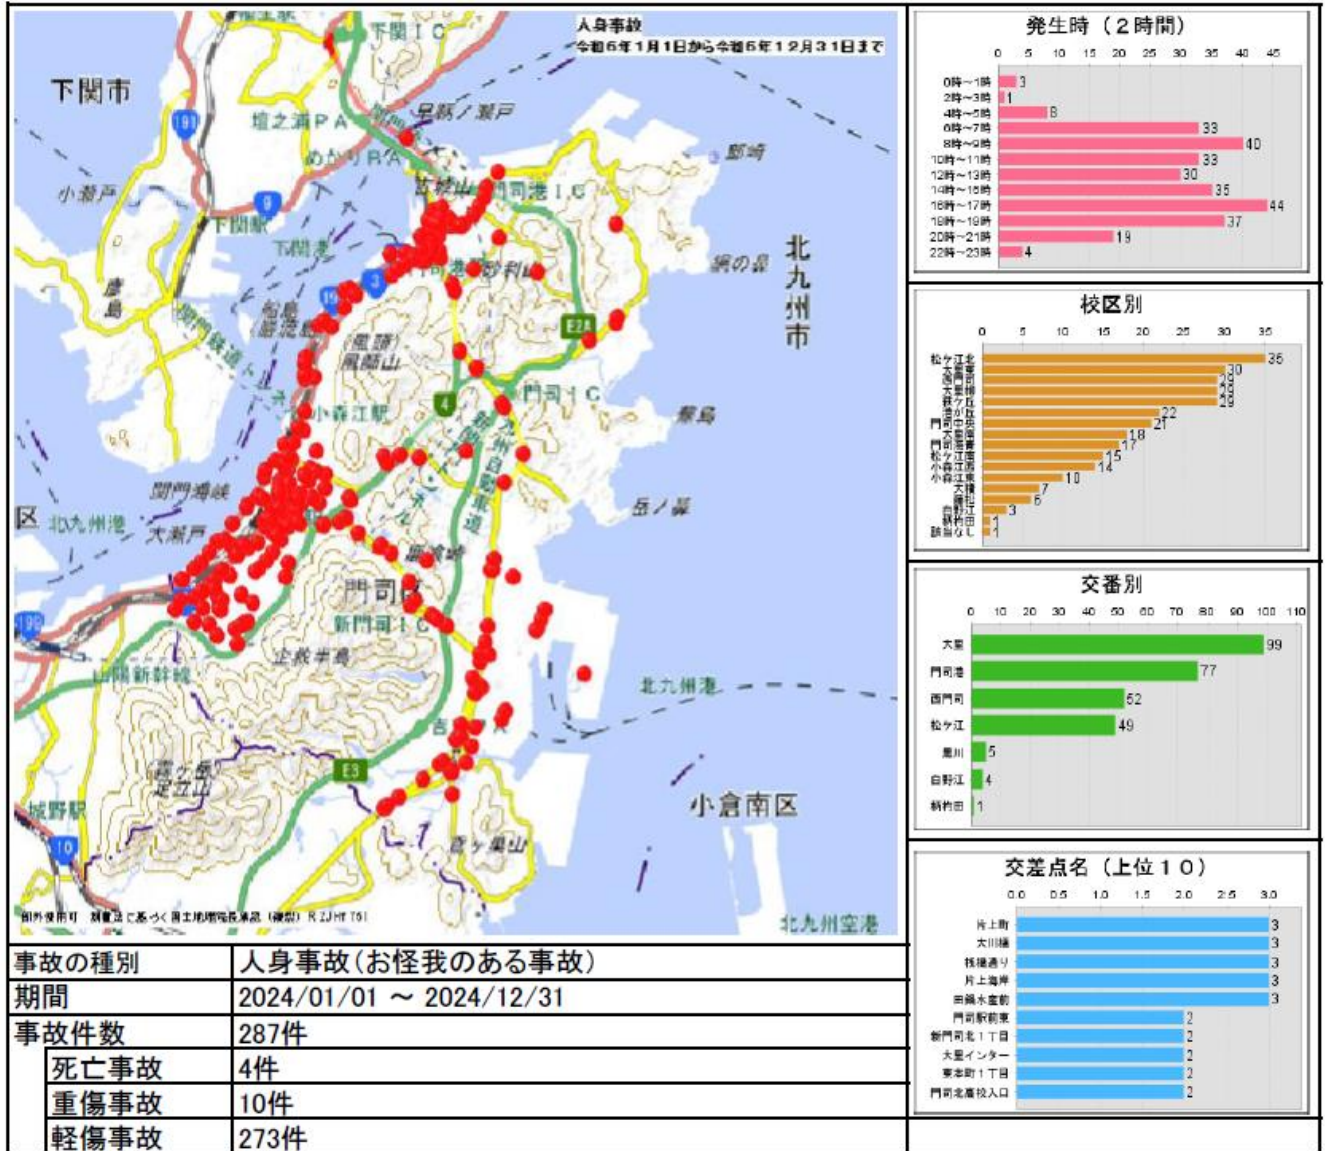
人身事故
令和6年1月1日から令和6年12月31日まで

下関市
下関ＩＣ
壇之浦ＰＡ
めかりＰＡ
早鞆ノ瀬戸
古城山
門司港ＩＣ
部埼
小瀬戸
下関駅
彦島
網の鼻
北九州市
門司港
砂利山
風師山
門司ＩＣ
小森江駅
蕪島
関門海峡
北九州港
大瀬戸
区
門司区
新門司ＩＣ
白木崎
山陽新幹線
北九州港
足立山
小倉南区
城野駅
貫ヶ岳
北九州空港
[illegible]

発生時（２時間）
0 5 10 15 20 25 30 35 40 45

| 時間 | 件数 |
|---|---|
| 0時～1時 | 3 |
| 2時～3時 | 1 |
| 4時～5時 | 8 |
| 6時～7時 | 33 |
| 8時～9時 | 40 |
| 10時～11時 | 33 |
| 12時～13時 | 30 |
| 14時～15時 | 35 |
| 16時～17時 | 44 |
| 18時～19時 | 37 |
| 20時～21時 | 19 |
| 22時～23時 | 4 |

校区別
0 5 10 15 20 25 30 35

| 校区 | 件数 |
|---|---|
| 松ヶ江北 | 35 |
| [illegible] | 30 |
| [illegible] | 29 |
| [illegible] | 29 |
| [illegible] | 29 |
| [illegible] | 22 |
| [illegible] | 21 |
| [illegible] | 18 |
| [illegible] | 17 |
| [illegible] | 15 |
| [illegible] | 14 |
| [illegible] | 10 |
| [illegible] | 7 |
| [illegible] | 6 |
| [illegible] | 3 |
| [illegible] | 1 |
| 該当なし | 1 |

交番別
0 10 20 30 40 50 60 70 80 90 100 110

| 交番 | 件数 |
|---|---|
| 大里 | 99 |
| 門司港 | 77 |
| 西門司 | 52 |
| 松ヶ江 | 49 |
| 恵川 | 5 |
| 白野江 | 4 |
| 新門田 | 1 |

交差点名（上位１０）
0.0 0.5 1.0 1.5 2.0 2.5 3.0

| 交差点名 | 件数 |
|---|---|
| 片上町 | 3 |
| 大川橋 | 3 |
| 桟橋通り | 3 |
| 片上海岸 | 3 |
| 田野浦水産前 | 3 |
| 門司駅前東 | 2 |
| 新門司北１丁目 | 2 |
| 大里インター | 2 |
| 東本町１丁目 | 2 |
| 門司北高校入口 | 2 |

| 事故の種別 | 人身事故(お怪我のある事故) |
|---|---|
| 期間 | 2024/01/01 ～ 2024/12/31 |
| 事故件数 | 287件 |
| 死亡事故 | 4件 |
| 重傷事故 | 10件 |
| 軽傷事故 | 273件 |